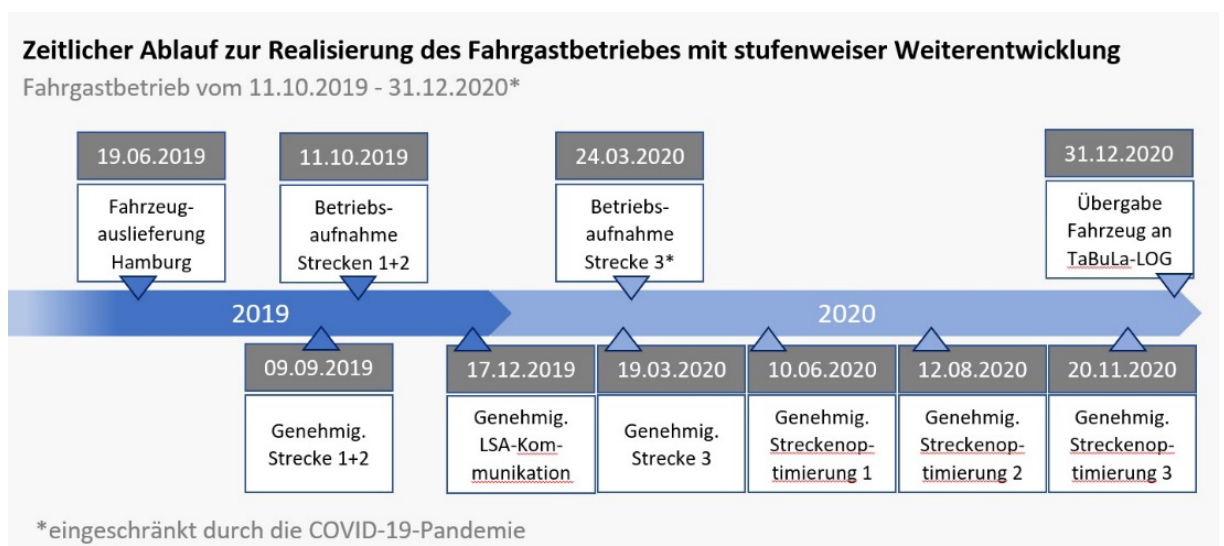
Zeitlicher Ablauf zur Realisierung des Fahrgastbetriebes mit stufenweiser Weiterentwicklung

Fahrgastbetrieb vom 11.10.2019 - 31.12.2020*

19.06.2019
Fahrzeugauslieferung Hamburg

11.10.2019
Betriebsaufnahme Strecken 1+2

24.03.2020
Betriebsaufnahme Strecke 3*

31.12.2020
Übergabe Fahrzeug an TaBuLa-LOG

2019

2020

09.09.2019
Genehmig. Strecke 1+2

17.12.2019
Genehmig. LSA-Kommunikation

19.03.2020
Genehmig. Strecke 3

10.06.2020
Genehmig. Streckenoptimierung 1

12.08.2020
Genehmig. Streckenoptimierung 2

20.11.2020
Genehmig. Streckenoptimierung 3

*eingeschränkt durch die COVID-19-Pandemie